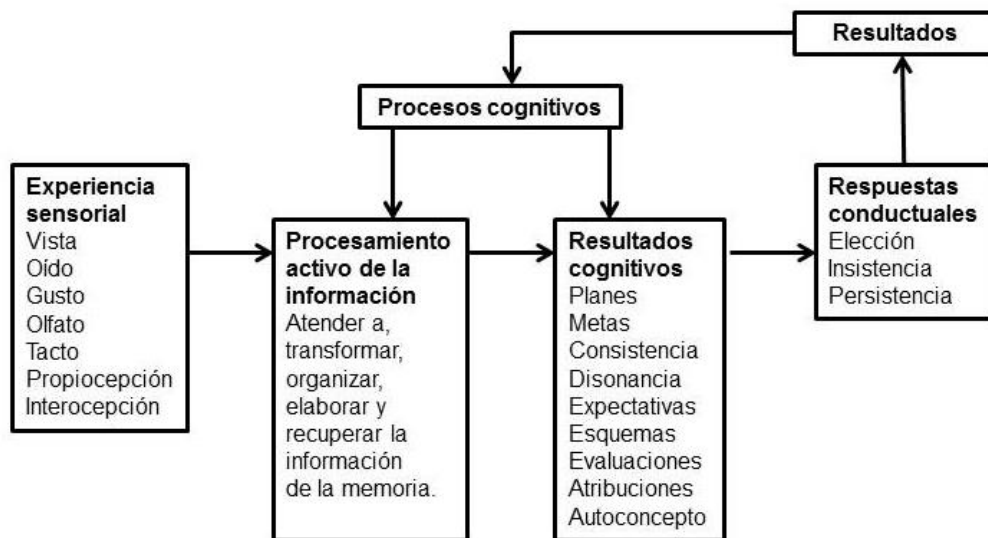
Resultados

Procesos cognitivos

Experiencia sensorial
Vista
Oído
Gusto
Olfato
Tacto
Propiocepción
Interocepción

Procesamiento activo de la información
Atender a, transformar, organizar, elaborar y recuperar la información de la memoria.

Resultados cognitivos
Planes
Metas
Consistencia
Disonancia
Expectativas
Esquemas
Evaluaciones
Atribuciones
Autoconcepto

Respuestas conductuales
Elección
Insistencia
Persistencia